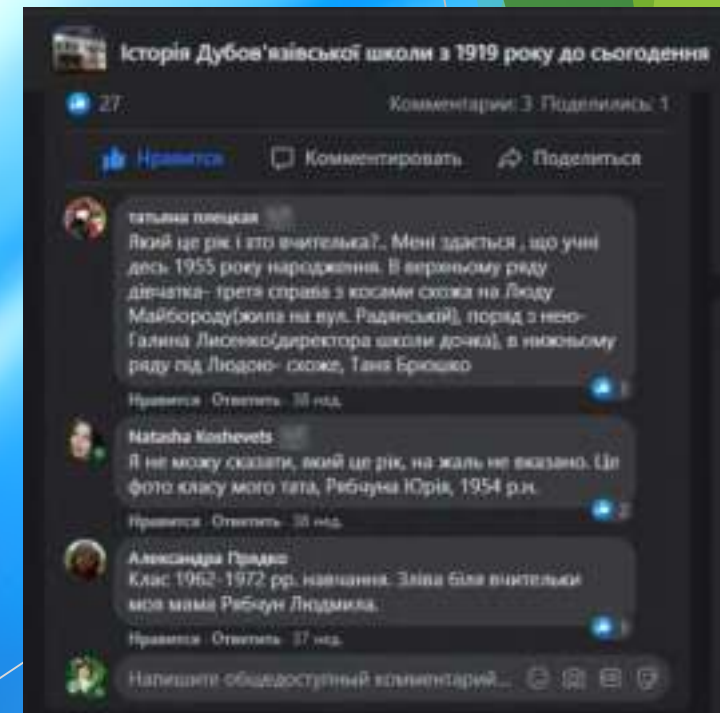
Історія Дубов'язівської школи з 1919 року до сьогодення

27

Комментарии: 3 Поделились: 1

Нравится Комментировать Поделиться

татьяна плецкая
Який це рік і хто вчителька?.. Мені здається , що учні десь 1955 року народження. В верхньому ряду дівчатка- третя справа з косами схожа на Люду Майбороду(жила на вул. Радянській), поряд з нею- Галина Лисенко(директора школи дочка), в нижньому ряду під Людою- схоже, Таня Брюшко

Нравится Ответить 38 нед.

Natasha Koshevets
Я не можу сказати, який це рік, на жаль не вказано. Це фото класу мого тата, Рябчуна Юрія, 1954 р.н.

Нравится Ответить 38 нед. 2

Александра Прядко
Клас 1962-1972 рр. навчання. Зліва біля вчительки моя мама Рябчун Людмила.

Нравится Ответить 37 нед.

Напишите общедоступный комментарий...